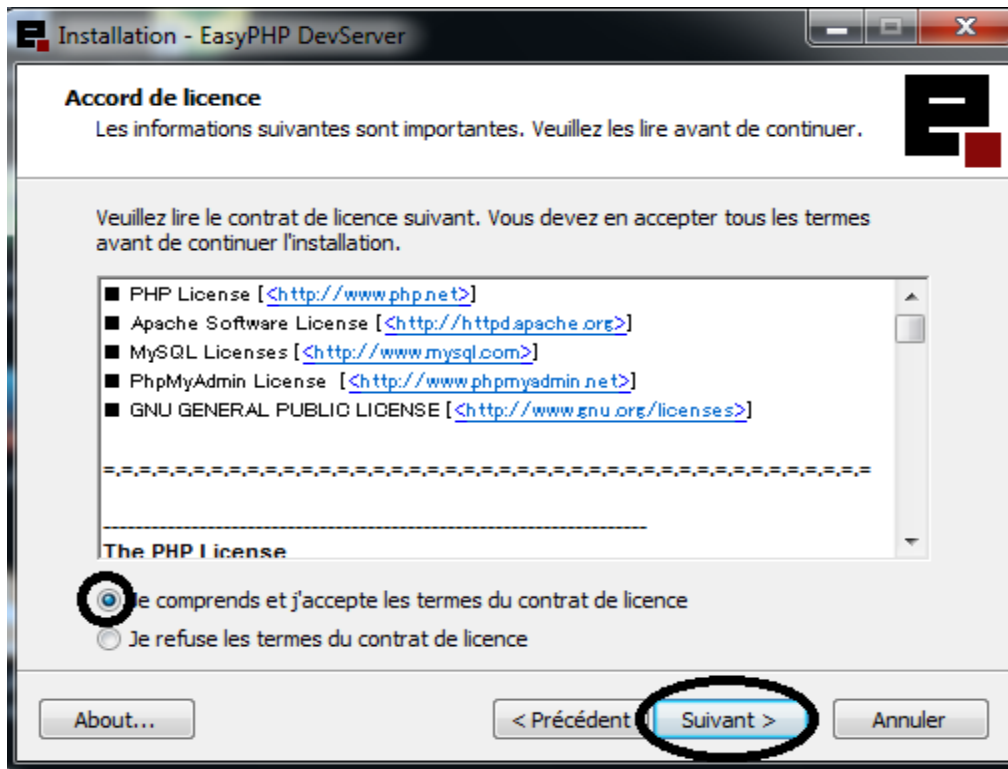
Installation - EasyPHP DevServer

Accord de licence
Les informations suivantes sont importantes. Veuillez les lire avant de continuer.

Veuillez lire le contrat de licence suivant. Vous devez en accepter tous les termes avant de continuer l'installation.

■ PHP License [<http://www.php.net>]
■ Apache Software License [<http://httpd.apache.org>]
■ MySQL Licenses [<http://www.mysql.com>]
■ PhpMyAdmin License [<http://www.phpmyadmin.net>]
■ GNU GENERAL PUBLIC LICENSE [<http://www.gnu.org/licenses>]

=.=.=.=.=.=.=.=.=.=.=.=.=.=.=.=.=.=.=.=.=.=.=.=.=.=.=.=.=.=.=.=.=.=.=.=.=.=.=.=.=

---------------------------------------------------------------------
The PHP License

Je comprends et j'accepte les termes du contrat de licence
Je refuse les termes du contrat de licence

About...
< Précédent
Suivant >
Annuler